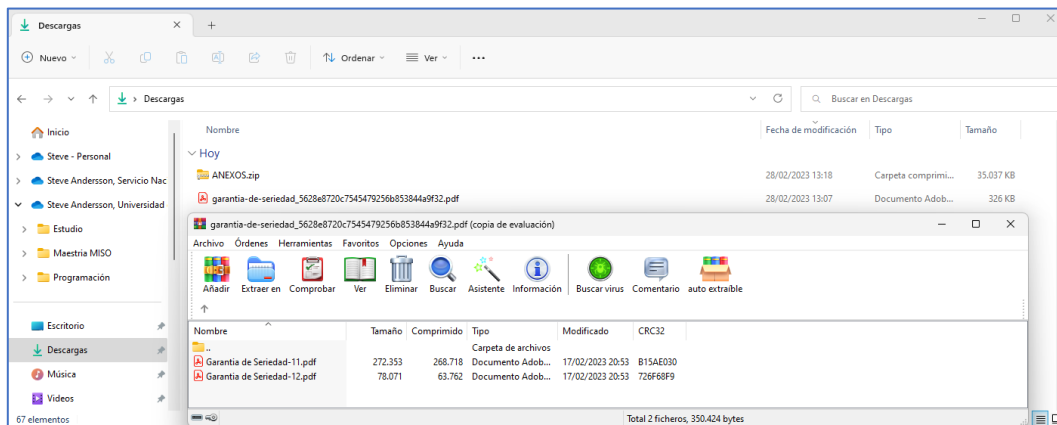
Descargas ×  +

Nuevo  Ordenar  Ver  ...

Descargas  Buscar en Descargas

Inicio
Steve - Personal
Steve Andersson, Servicio Nac
Steve Andersson, Universidad
Estudio
Maestria MISO
Programación
Escritorio
Descargas
Música
Videos
67 elementos

| Nombre | Fecha de modificación | Tipo | Tamaño |
|---|---|---|---|
| Hoy | | | |
| ANEXOS.zip | 28/02/2023 13:18 | Carpeta comprimi... | 35.037 KB |
| garantia-de-seriedad_5628e8720c7545479256b853844a9f32.pdf | 28/02/2023 13:07 | Documento Adob... | 326 KB |

garantia-de-seriedad_5628e8720c7545479256b853844a9f32.pdf (copia de evaluación)

Archivo Órdenes Herramientas Favoritos Opciones Ayuda

Añadir Extraer en Comprobar Ver Eliminar Buscar Asistente Información Buscar virus Comentario auto extraíble

| Nombre | Tamaño | Comprimido | Tipo | Modificado | CRC32 |
|---|---|---|---|---|---|
| .. | | | Carpeta de archivos | | |
| Garantia de Seriedad-11.pdf | 272.353 | 268.718 | Documento Adob... | 17/02/2023 20:53 | B15AE030 |
| Garantia de Seriedad-12.pdf | 78.071 | 63.762 | Documento Adob... | 17/02/2023 20:53 | 726F68F9 |

Total 2 ficheros, 350.424 bytes